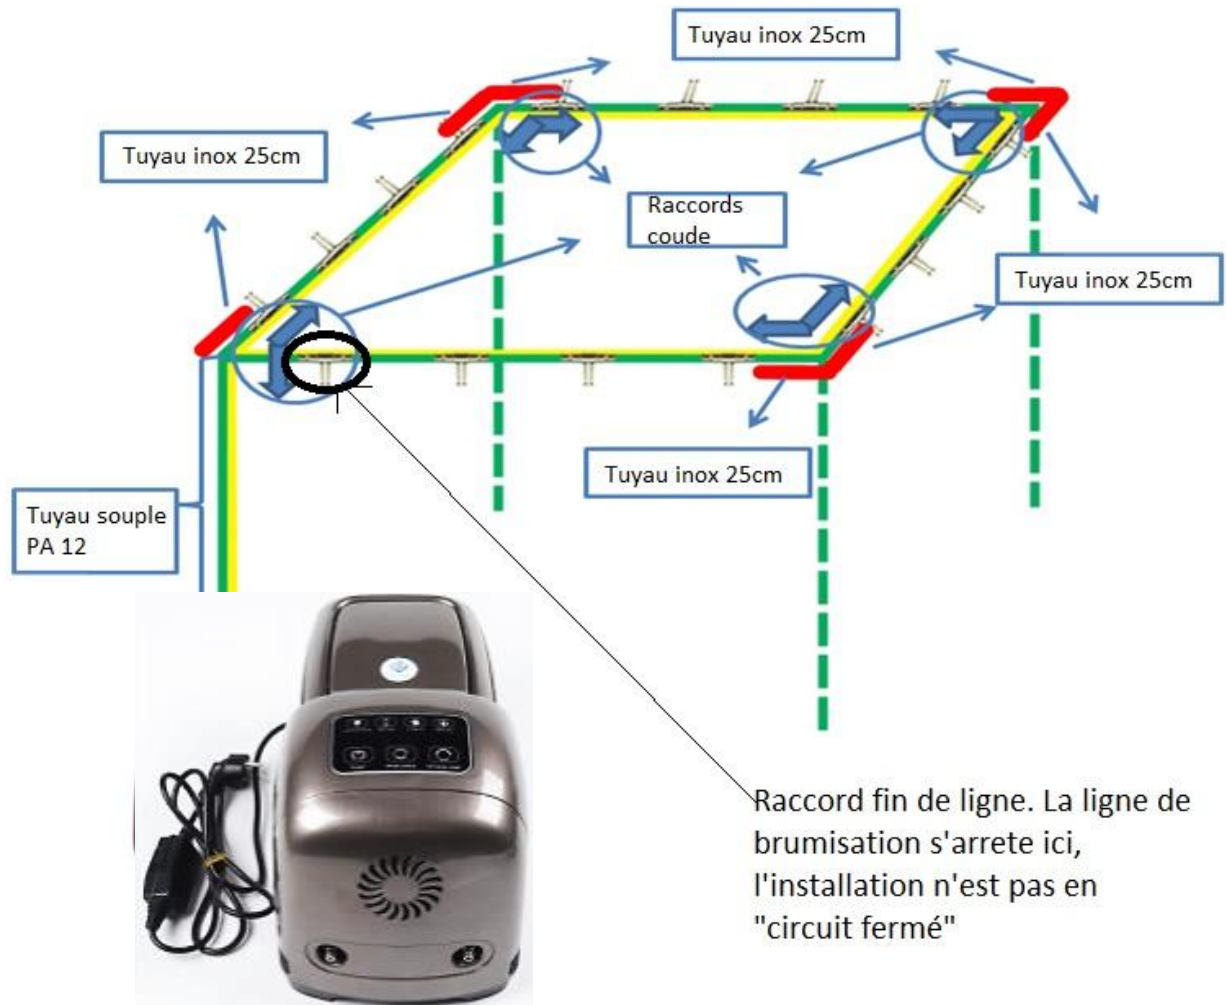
Tuyau inox 25cm

Tuyau inox 25cm

Raccords coude

Tuyau inox 25cm

Tuyau inox 25cm

Tuyau souple PA 12

Raccord fin de ligne. La ligne de brumisation s'arrete ici, l'installation n'est pas en "circuit fermé"